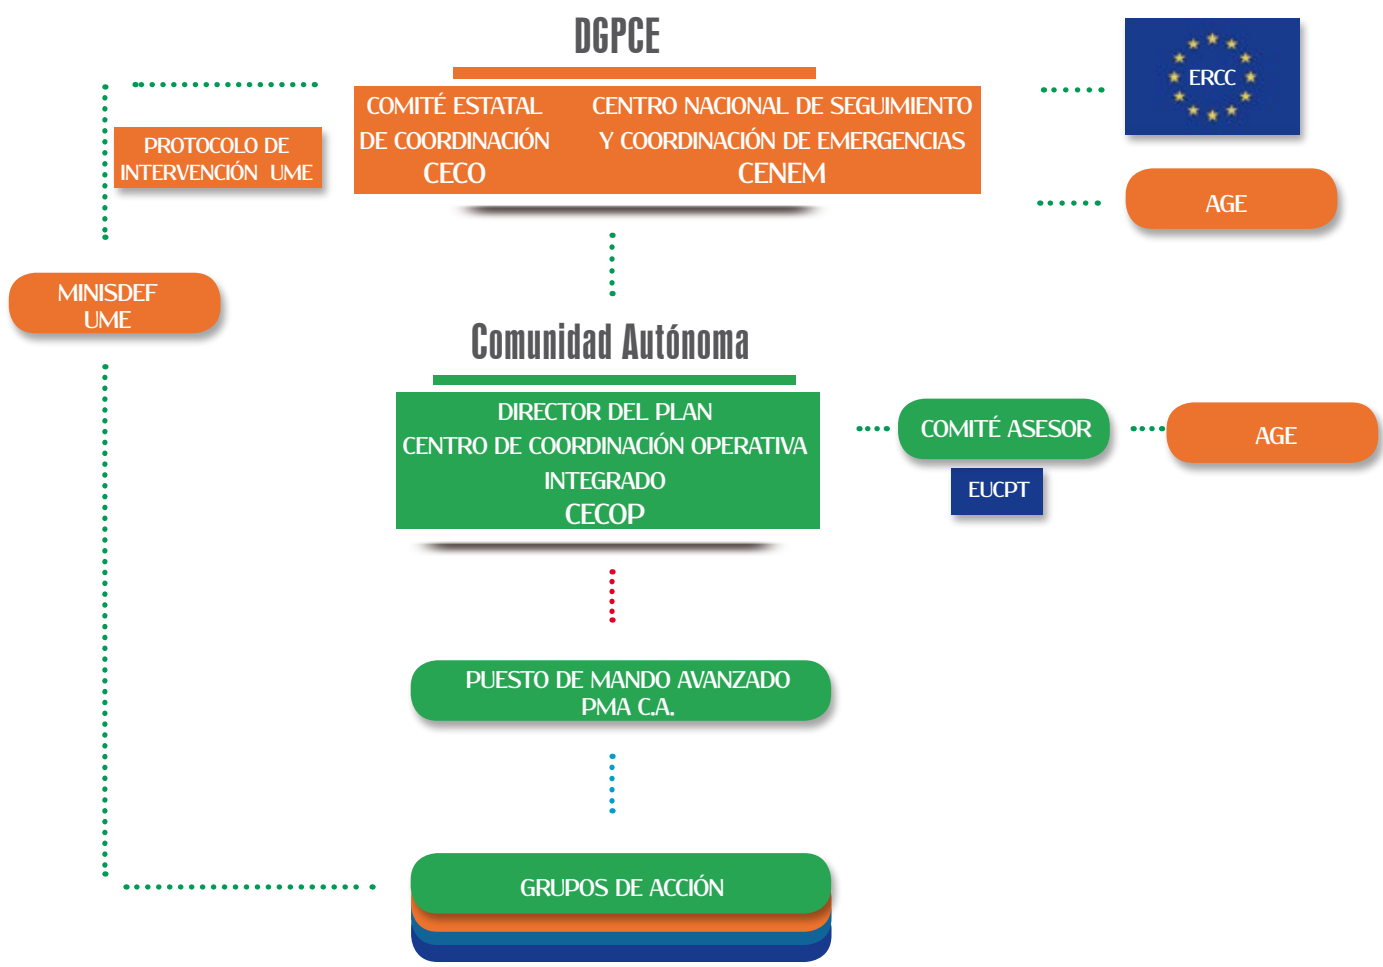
DGPCE

COMITÉ ESTATAL DE COORDINACIÓN
CECO

CENTRO NACIONAL DE SEGUIMIENTO Y COORDINACIÓN DE EMERGENCIAS
CENEM

ERCC

AGE

PROTOCOLO DE INTERVENCIÓN UME

MINISDEF
UME

Comunidad Autónoma

DIRECTOR DEL PLAN
CENTRO DE COORDINACIÓN OPERATIVA INTEGRADO
CECOP

COMITÉ ASESOR

AGE

EUCPT

PUESTO DE MANDO AVANZADO
PMA C.A.

GRUPOS DE ACCIÓN